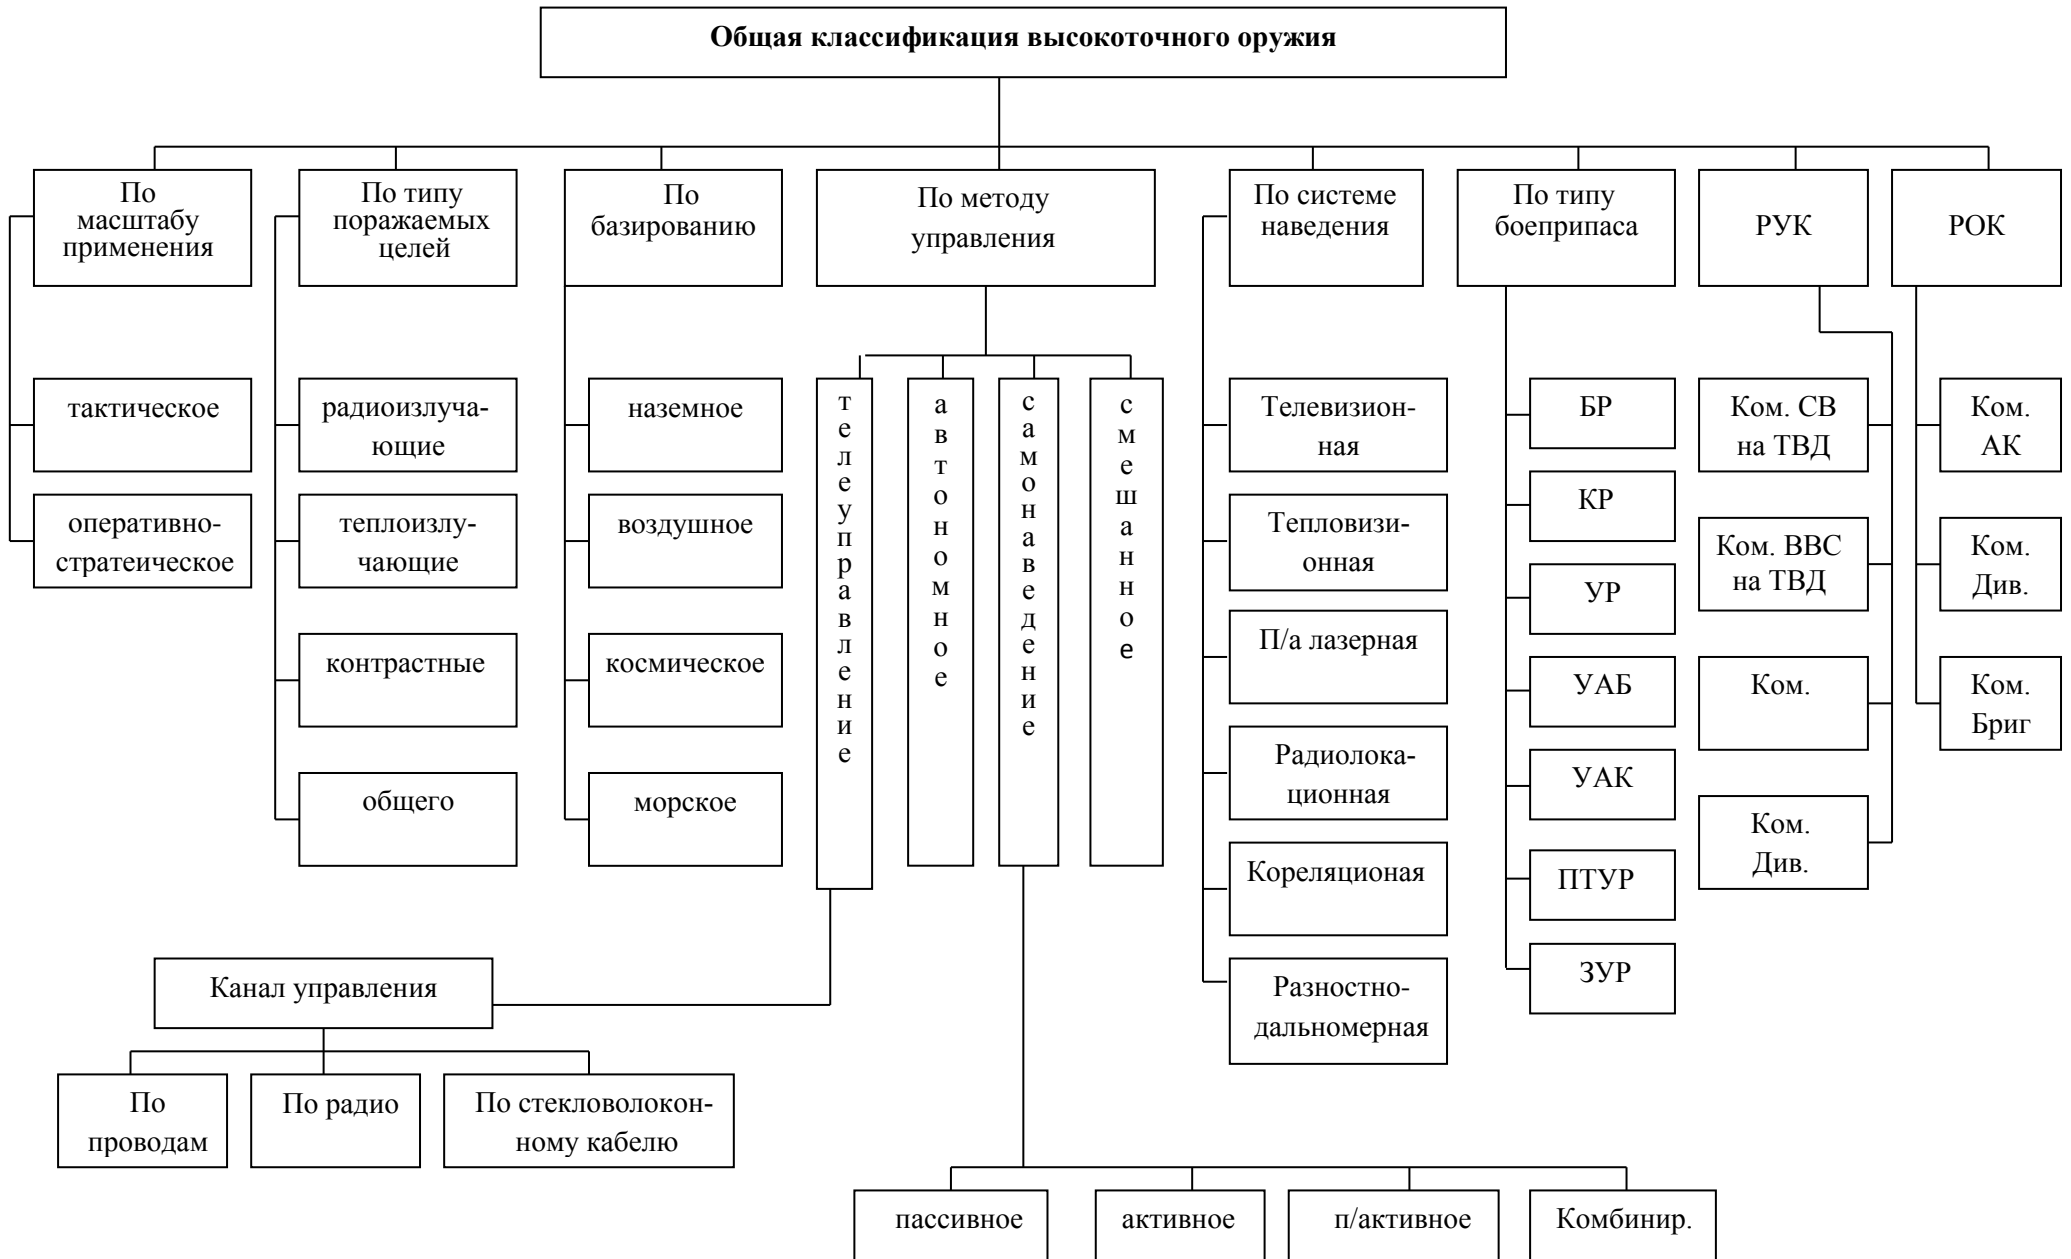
Общая классификация высокоточного оружия

По масштабу применения

тактическое

оперативно-стратеическое

По типу поражаемых целей

радиоизлучающие

теплоизлучающие

контрастные

общего

По базированию

наземное

воздушное

космическое

морское

По методу управления

телеуправление

автономное

самонаведение

смешанное

Канал управления

По проводам

По радио

По стекловолоконному кабелю

пассивное

активное

п/активное

Комбинир.

По системе наведения

Телевизионная

Тепловизионная

П/а лазерная

Радиолокационная

Кореляционая

Разностно-дальномерная

По типу боеприпаса

БР

КР

УР

УАБ

УАК

ПТУР

ЗУР

РУК

Ком. СВ на ТВД

Ком. ВВС на ТВД

Ком.

Ком. Див.

РОК

Ком. АК

Ком. Див.

Ком. Бриг